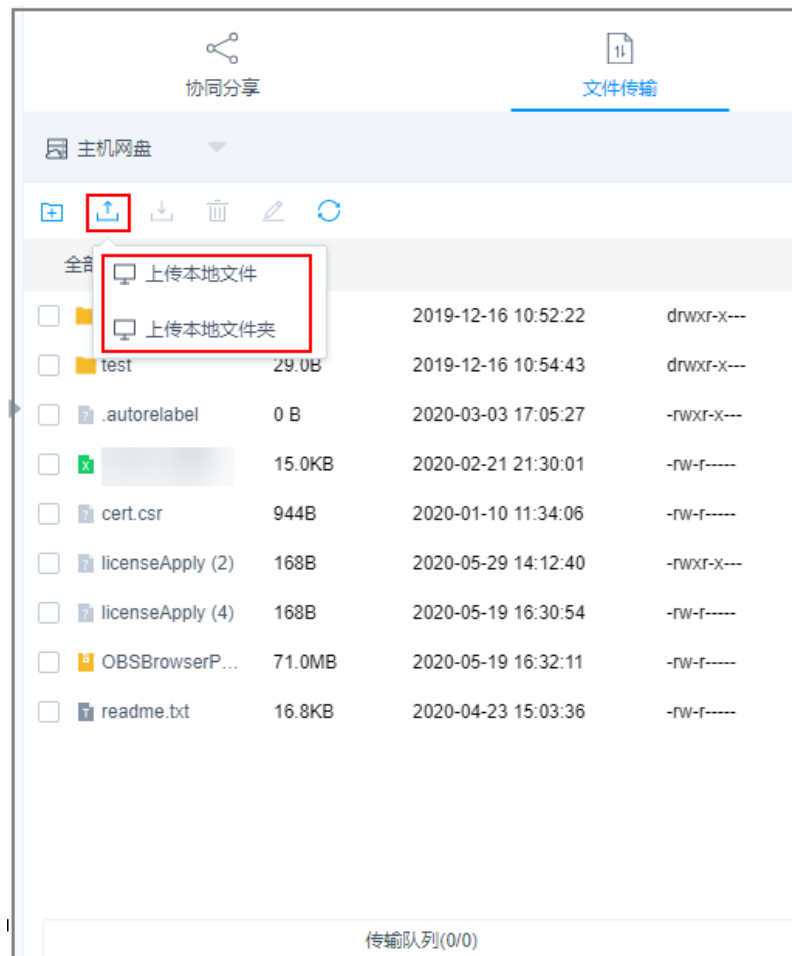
协同分享

文件传输

主机网盘

全部

上传本地文件

上传本地文件夹

| | | | |
|---|---|---|---|
| | | 2019-12-16 10:52:22 | drwxr-x--- |
| test | 29.0B | 2019-12-16 10:54:43 | drwxr-x--- |
| .autorelabel | 0 B | 2020-03-03 17:05:27 | -rwxr-x--- |
| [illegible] | 15.0KB | 2020-02-21 21:30:01 | -rw-r----- |
| cert.csr | 944B | 2020-01-10 11:34:06 | -rw-r----- |
| licenseApply (2) | 168B | 2020-05-29 14:12:40 | -rwxr-x--- |
| licenseApply (4) | 168B | 2020-05-19 16:30:54 | -rw-r----- |
| OBSBrowserP... | 71.0MB | 2020-05-19 16:32:11 | -rw-r----- |
| readme.txt | 16.8KB | 2020-04-23 15:03:36 | -rw-r----- |

传输队列(0/0)